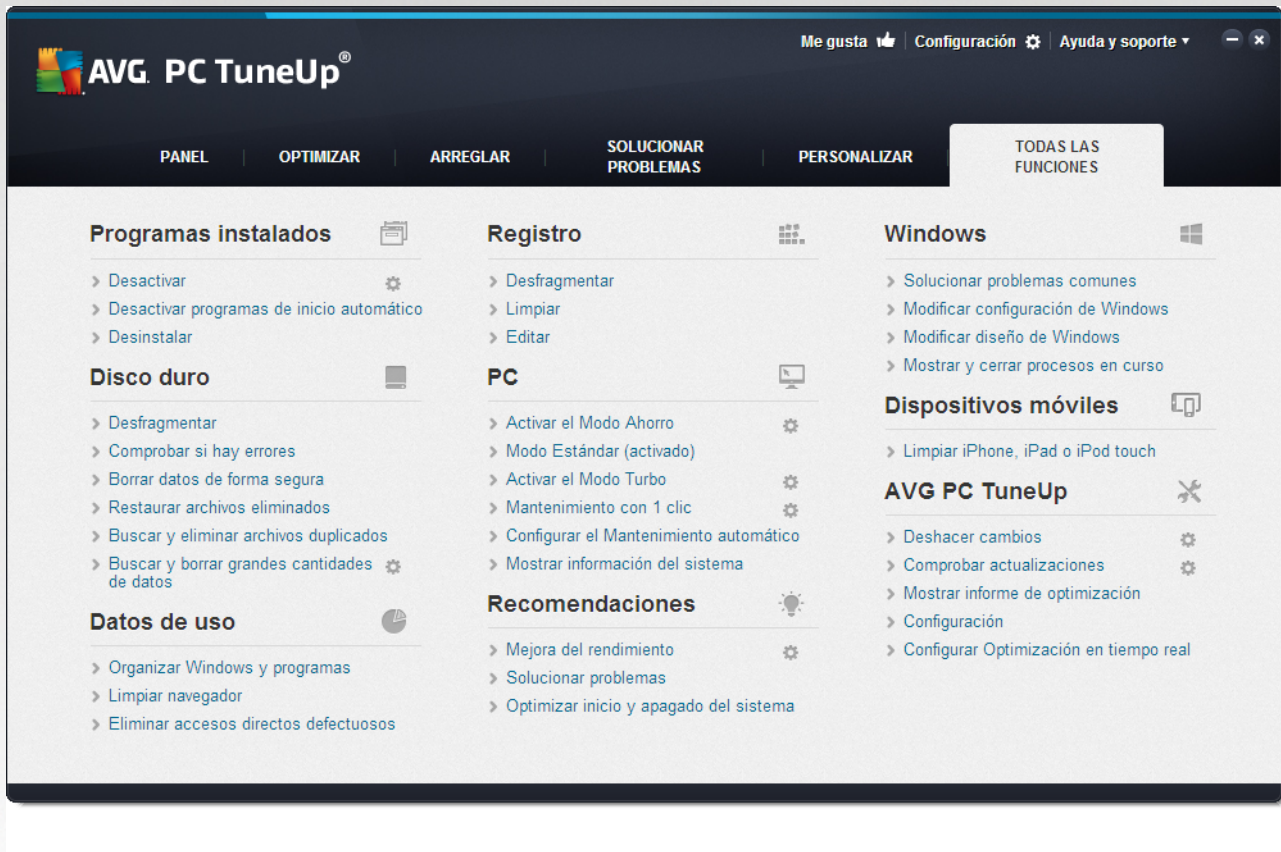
AVG. PC TuneUp®

Me gusta | Configuración | Ayuda y soporte ▾

PANEL | OPTIMIZAR | ARREGLAR | SOLUCIONAR PROBLEMAS | PERSONALIZAR | TODAS LAS FUNCIONES

Programas instalados
› Desactivar
› Desactivar programas de inicio automático
› Desinstalar

Disco duro
› Desfragmentar
› Comprobar si hay errores
› Borrar datos de forma segura
› Restaurar archivos eliminados
› Buscar y eliminar archivos duplicados
› Buscar y borrar grandes cantidades de datos

Datos de uso
› Organizar Windows y programas
› Limpiar navegador
› Eliminar accesos directos defectuosos

Registro
› Desfragmentar
› Limpiar
› Editar

PC
› Activar el Modo Ahorro
› Modo Estándar (activado)
› Activar el Modo Turbo
› Mantenimiento con 1 clic
› Configurar el Mantenimiento automático
› Mostrar información del sistema

Recomendaciones
› Mejora del rendimiento
› Solucionar problemas
› Optimizar inicio y apagado del sistema

Windows
› Solucionar problemas comunes
› Modificar configuración de Windows
› Modificar diseño de Windows
› Mostrar y cerrar procesos en curso

Dispositivos móviles
› Limpiar iPhone, iPad o iPod touch

AVG PC TuneUp
› Deshacer cambios
› Comprobar actualizaciones
› Mostrar informe de optimización
› Configuración
› Configurar Optimización en tiempo real